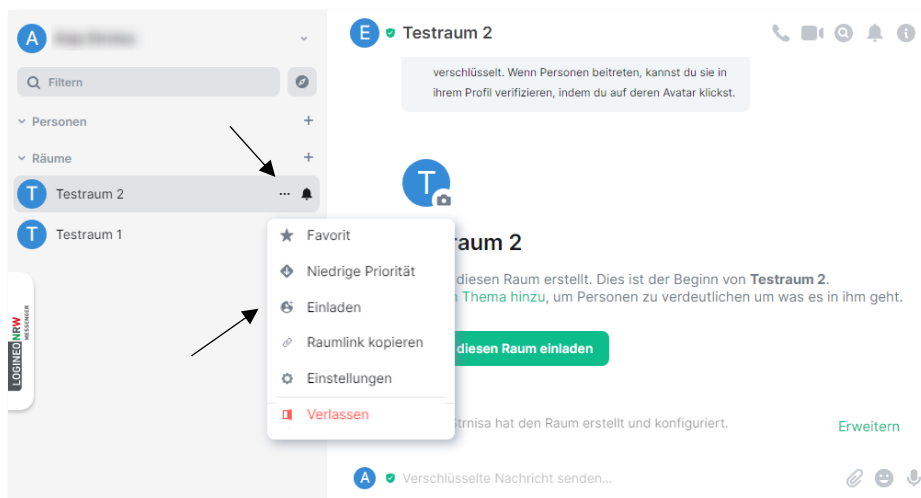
A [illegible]

Filtern

Personen +

Räume +

T Testraum 2 ···

T Testraum 1

LOGINEO NRW MESSENGER

E Testraum 2

verschlüsselt. Wenn Personen beitreten, kannst du sie in ihrem Profil verifizieren, indem du auf deren Avatar klickst.

T

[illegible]raum 2

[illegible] diesen Raum erstellt. Dies ist der Beginn von **Testraum 2**. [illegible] Thema hinzu, um Personen zu verdeutlichen um was es in ihm geht.

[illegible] diesen Raum einladen

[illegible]strnisa hat den Raum erstellt und konfiguriert.

Erweitern

Favorit

Niedrige Priorität

Einladen

Raumlink kopieren

Einstellungen

Verlassen

A Verschlüsselte Nachricht senden...